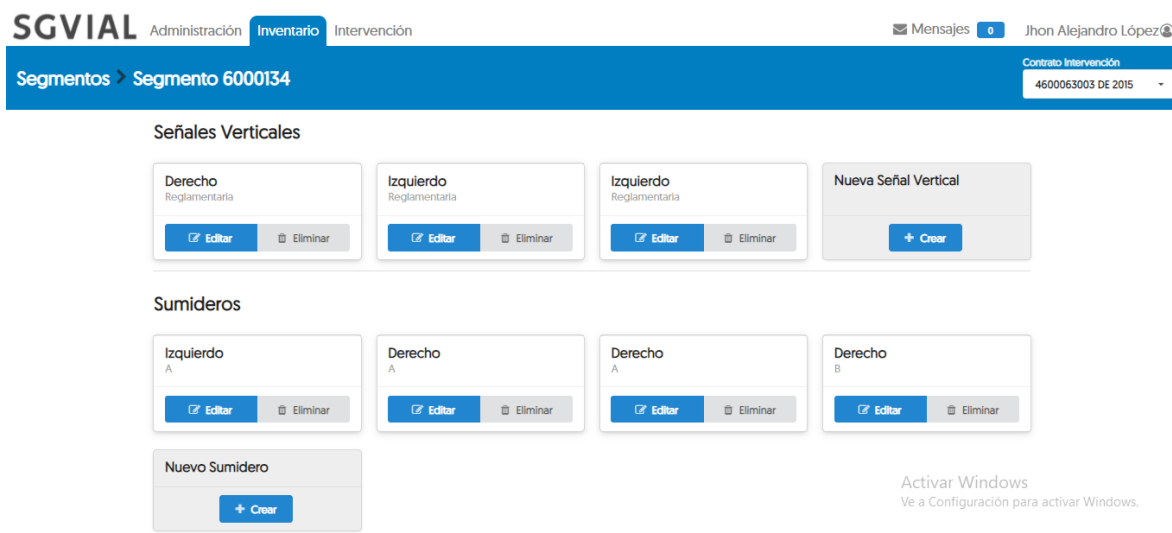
SGVIAL Administración Inventario Intervención

Mensajes 0 Jhon Alejandro López

Segmentos > Segmento 6000134

Contrato Intervención
4600063003 DE 2015

Señales Verticales

Derecho
Reglamentaria
Editar Eliminar

Izquierdo
Reglamentaria
Editar Eliminar

Izquierdo
Reglamentaria
Editar Eliminar

Nueva Señal Vertical
+ Crear

Sumideros

Izquierdo
A
Editar Eliminar

Derecho
A
Editar Eliminar

Derecho
A
Editar Eliminar

Derecho
B
Editar Eliminar

Nuevo Sumidero
+ Crear

Activar Windows
Ve a Configuración para activar Windows.